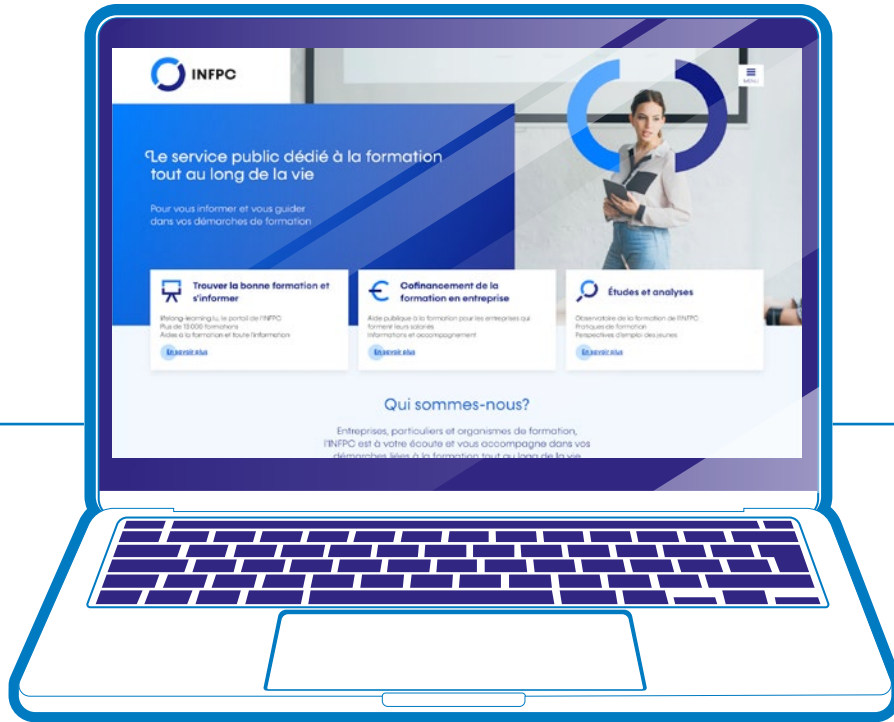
INFPC

MENU

Le service public dédié à la formation tout au long de la vie

Pour vous informer et vous guider dans vos démarches de formation

Trouver la bonne formation et s'informer

lifelong-learning.lu, le portail de l'INFPC
Plus de 13.000 formations
Aides à la formation et toute l'information

En savoir plus

Cofinancement de la formation en entreprise

Aide publique à la formation pour les entreprises qui forment leurs salariés
Informations et accompagnement

En savoir plus

Études et analyses

Observatoire de la formation de l'INFPC
Pratiques de formation
Perspectives d'emploi des jeunes

En savoir plus

Qui sommes-nous?

Entreprises, particuliers et organismes de formation, l'INFPC est à votre écoute et vous accompagne dans vos démarches liées à la formation tout au long de la vie